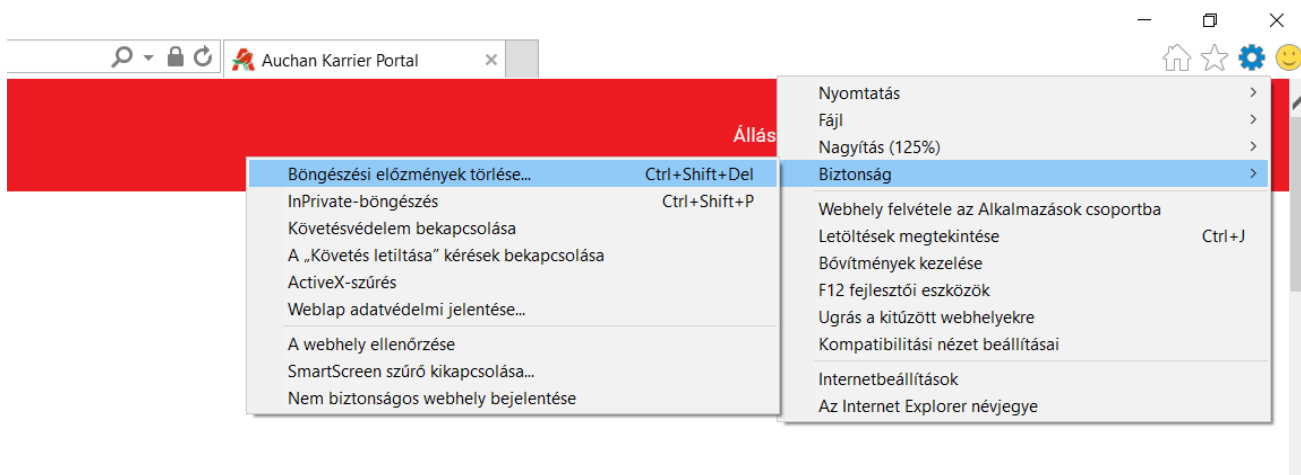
Auchan Karrier Portal

Állás

Nyomtatás
Fájl
Nagyítás (125%)
Biztonság

Webhely felvétele az Alkalmazások csoportba
Letöltések megtekintése Ctrl+J
Bővítmények kezelése
F12 fejlesztői eszközök
Ugrás a kitűzött webhelyekre
Kompatibilitási nézet beállításai

Internetbeállítások
Az Internet Explorer névjegye

Böngészési előzmények törlése... Ctrl+Shift+Del
InPrivate-böngészés Ctrl+Shift+P
Követésvédelem bekapcsolása
A „Követés letiltása” kérések bekapcsolása
ActiveX-szűrés
Weblap adatvédelmi jelentése...

A webhely ellenőrzése
SmartScreen szűrő kikapcsolása...
Nem biztonságos webhely bejelentése